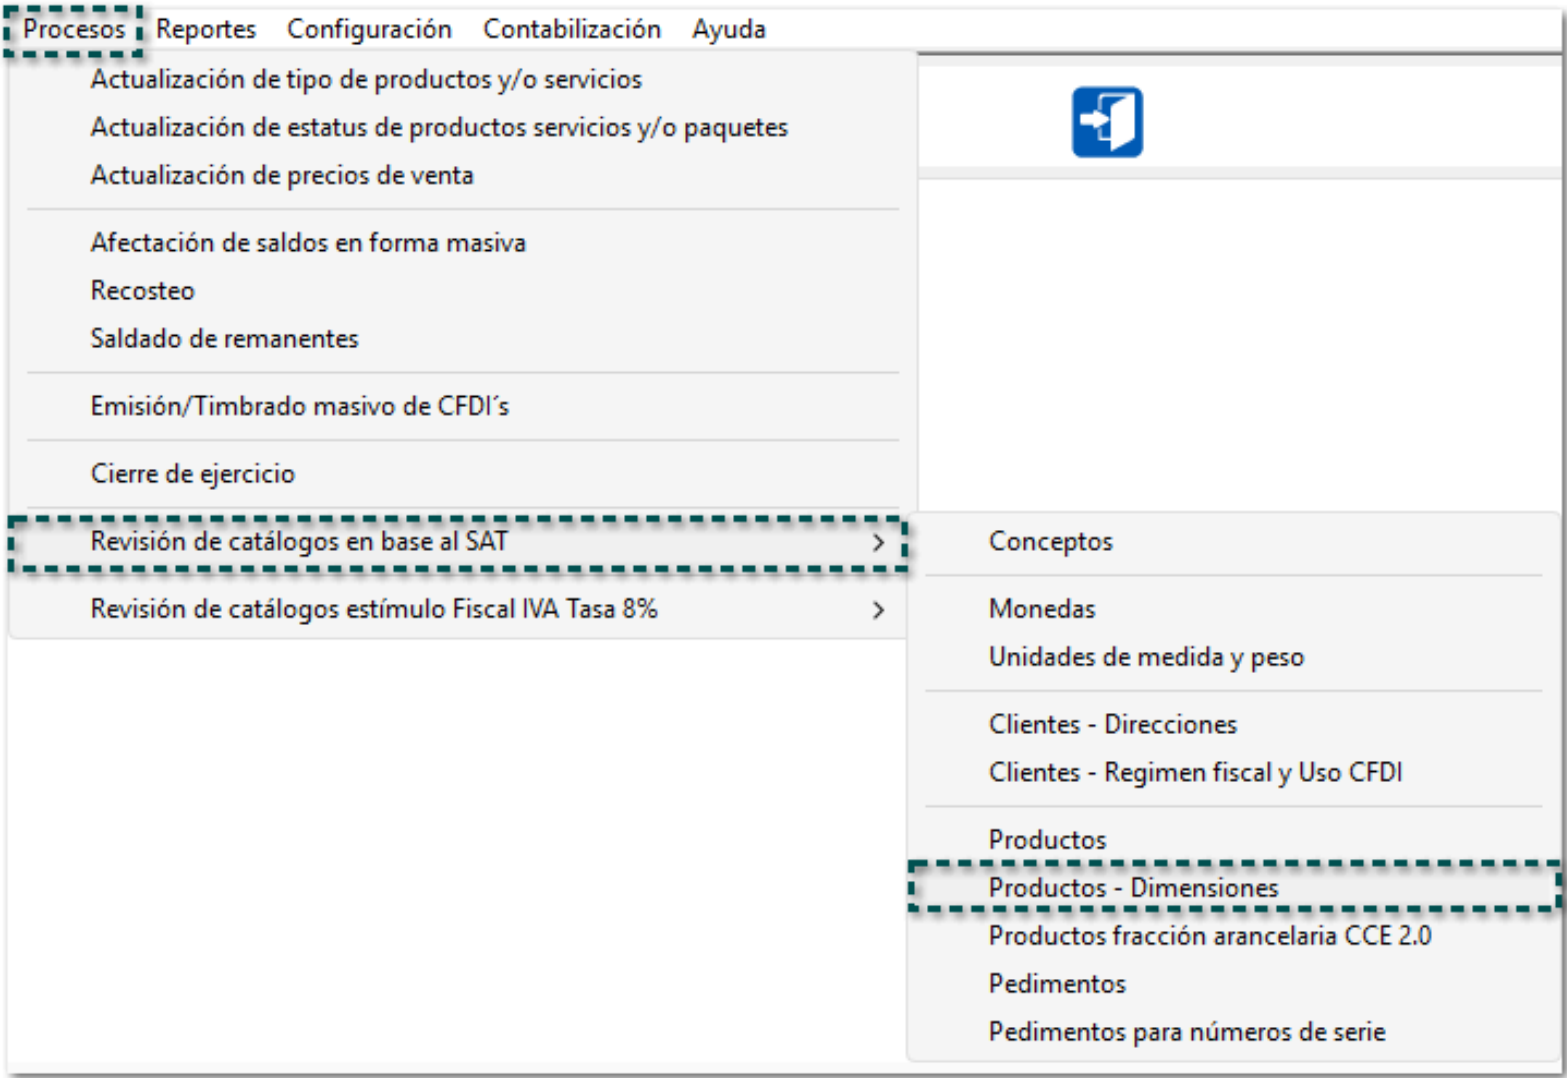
Procesos Reportes Configuración Contabilización Ayuda

Actualización de tipo de productos y/o servicios
Actualización de estatus de productos servicios y/o paquetes
Actualización de precios de venta

Afectación de saldos en forma masiva
Recosteo
Saldado de remanentes

Emisión/Timbrado masivo de CFDI´s

Cierre de ejercicio

Revisión de catálogos en base al SAT >

Revisión de catálogos estímulo Fiscal IVA Tasa 8% >

Conceptos

Monedas
Unidades de medida y peso

Clientes - Direcciones
Clientes - Regimen fiscal y Uso CFDI

Productos
Productos - Dimensiones
Productos fracción arancelaria CCE 2.0
Pedimentos
Pedimentos para números de serie